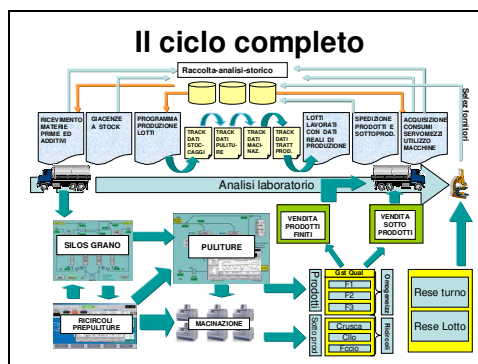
Il ciclo completo

Raccolta-analisi-storico

RICEVIMENTO MATERIE PRIME ED ADDITIVI

GIACENZE A STOCK

PROGRAMMA PRODUZIONE LOTTI

TRACK DATI STOC-CAGGI

TRACK DATI PULITU-RE

TRACK DATI MACI-NAZ.

TRACK DATI TRATT PROD.

LOTTI LAVORATI CON DATI REALI DI PRODUZIONE

SPEDIZIONE PRODOTTI E SOTTOPROD.

ACQUISIZIONE CONSUMI SERVOMEZZI UTILIZZO MACCHINE

Sel. fornitori

Analisi laboratorio

SILOS GRANO

PULITURE

VENDITA PRODOTTI FINITI

VENDITA SOTTO PRODOTTI

RICIRCOLI PREPULITURE

MACINAZIONE

Prodotti

Gst Qual

F1

F2

F3

Omogeneizz

Sottoprod

Crusca

Cilo

Foc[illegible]

Ricircoli

Rese turno

Rese Lotto